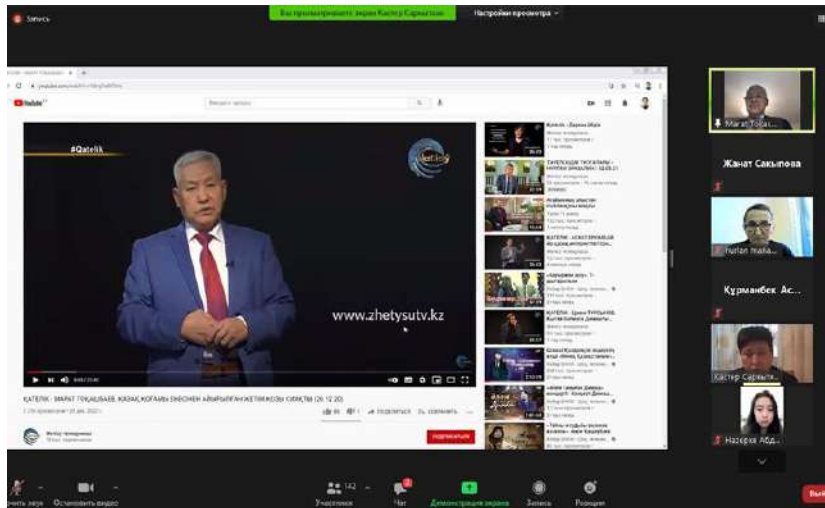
Запись

Вы просматриваете экран Кастер Сарматаев

Настройки просмотра

YouTube

#Qatelik

www.zhetysutv.kz

ҚАТЕЛІК - МАРАТ ТОҚАШБАЕВ, ҚАЗАҚ ҚОҒАМЫ ЕКЕСІНЕН АЙЫРЫЛҒАН ЖЕТІМ ЖӘНЕ СИЯҚТЫ (26.12.20)

Жетісу телеарнасы

ПОДПИСАТЬСЯ

Поделиться

Сохранить

Марат Токаш...

Жанат Сакыпова

Nurlan Maila...

Құрманбек Ас...

Кастер Сармат...

Назерке Абд...

Остановить видео

Участники

Чат

Демонстрация экрана

Запись

Реакции

Выйти